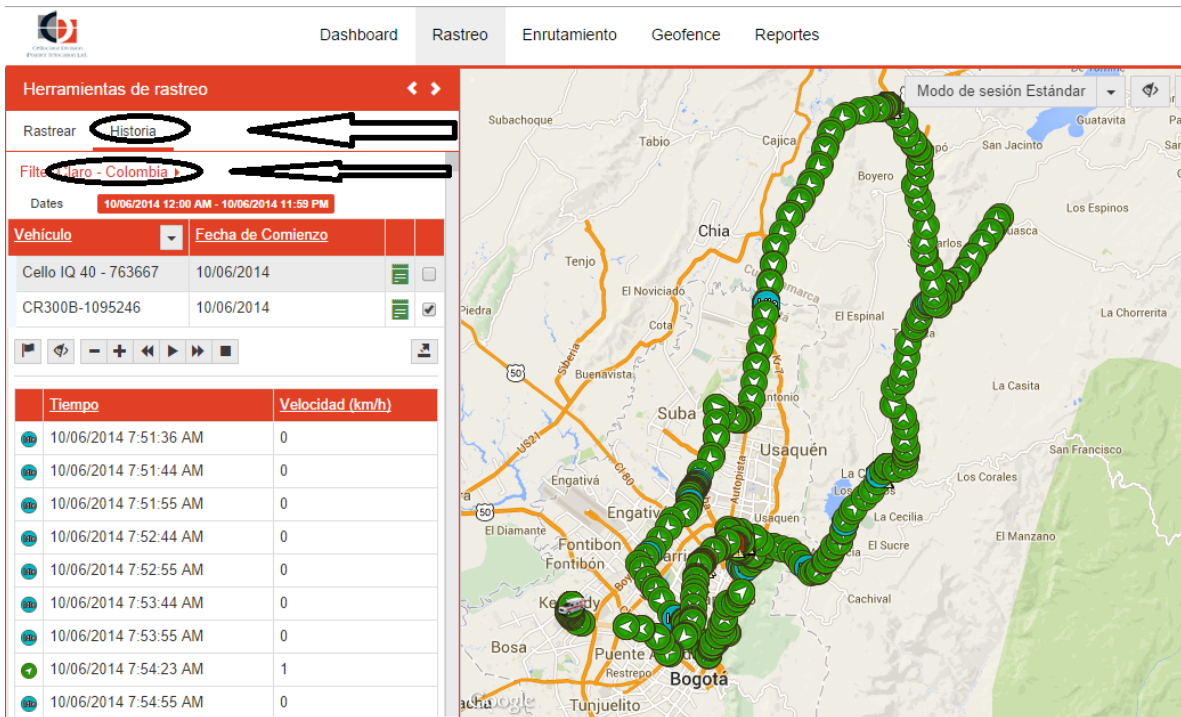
Dashboard Rastreo Enrutamiento Geofence Reportes

Herramientas de rastreo

Rastrear Historia

Filtro Claro - Colombia

Dates 10/06/2014 12:00 AM - 10/06/2014 11:59 PM

| Vehículo | Fecha de Comienzo | | |
|---|---|---|---|
| Cello IQ 40 - 763667 | 10/06/2014 | | |
| CR300B-1095246 | 10/06/2014 | | |

| | Tiempo | Velocidad (km/h) |
|---|---|---|
| | 10/06/2014 7:51:36 AM | 0 |
| | 10/06/2014 7:51:44 AM | 0 |
| | 10/06/2014 7:51:55 AM | 0 |
| | 10/06/2014 7:52:44 AM | 0 |
| | 10/06/2014 7:52:55 AM | 0 |
| | 10/06/2014 7:53:44 AM | 0 |
| | 10/06/2014 7:53:55 AM | 0 |
| | 10/06/2014 7:54:23 AM | 1 |
| | 10/06/2014 7:54:55 AM | 0 |

Modo de sesión Estándar

Subachoque Tabio Cajica Guatavita San Jacinto Boyero Los Espinos Guasca Chia Tenjo El Noviciado Cota Piedra La Chorrerita El Espinal La Casita Buenavista Suba Usaquén San Francisco Los Corales Engativá La Cecilia El Diamante Fontibon El Manzano El Sucre Cachival Kennedy Bosa Puente Aranda Restrepo Bogotá Tunjuelito 50 Autopista Google